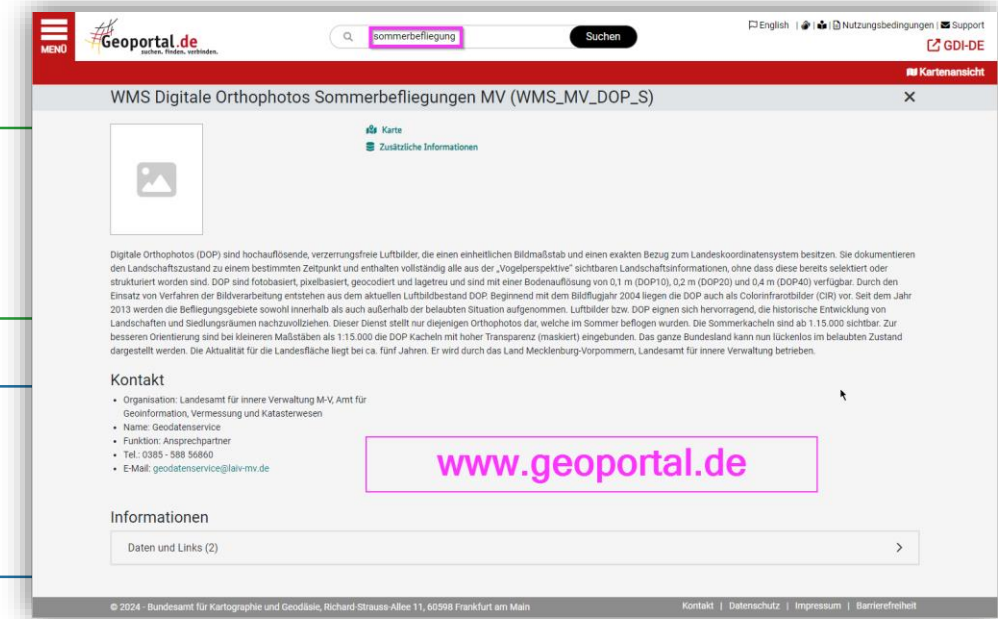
MENÜ

Geoportal.de
suchen. finden. verbinden.

sommerbefliegung

Suchen

English | | Nutzungsbedingungen | Support

GDI-DE

Kartenansicht

WMS Digitale Orthophotos Sommerbefliegungen MV (WMS_MV_DOP_S)

×

Karte

Zusätzliche Informationen

Digitale Orthophotos (DOP) sind hochauflösende, verzerrungsfreie Luftbilder, die einen einheitlichen Bildmaßstab und einen exakten Bezug zum Landeskoordinatensystem besitzen. Sie dokumentieren den Landschaftszustand zu einem bestimmten Zeitpunkt und enthalten vollständig alle aus der „Vogelperspektive" sichtbaren Landschaftsinformationen, ohne dass diese bereits selektiert oder strukturiert worden sind. DOP sind fotobasiert, pixelbasiert, geocodiert und lagetreu und sind mit einer Bodenauflösung von 0,1 m (DOP10), 0,2 m (DOP20) und 0,4 m (DOP40) verfügbar. Durch den Einsatz von Verfahren der Bildverarbeitung entstehen aus dem aktuellen Luftbildbestand DOP. Beginnend mit dem Bildflugjahr 2004 liegen die DOP auch als Colorinfrarotbilder (CIR) vor. Seit dem Jahr 2013 werden die Befliegungsgebiete sowohl innerhalb als auch außerhalb der belaubten Situation aufgenommen. Luftbilder bzw. DOP eignen sich hervorragend, die historische Entwicklung von Landschaften und Siedlungsräumen nachzuvollziehen. Dieser Dienst stellt nur diejenigen Orthophotos dar, welche im Sommer beflogen wurden. Die Sommerkacheln sind ab 1.15.000 sichtbar. Zur besseren Orientierung sind bei kleineren Maßstäben als 1:15.000 die DOP Kacheln mit hoher Transparenz (maskiert) eingebunden. Das ganze Bundesland kann nun lückenlos im belaubten Zustand dargestellt werden. Die Aktualität für die Landesfläche liegt bei ca. fünf Jahren. Er wird durch das Land Mecklenburg-Vorpommern, Landesamt für innere Verwaltung betrieben.

Kontakt

• Organisation: Landesamt für innere Verwaltung M-V, Amt für Geoinformation, Vermessung und Katasterwesen
• Name: Geodatenservice
• Funktion: Ansprechpartner
• Tel.: 0385 - 588 56860
• E-Mail: geodatenservice@laiv-mv.de

www.geoportal.de

Informationen

Daten und Links (2)

© 2024 - Bundesamt für Kartographie und Geodäsie, Richard-Strauss-Allee 11, 60598 Frankfurt am Main

Kontakt | Datenschutz | Impressum | Barrierefreiheit